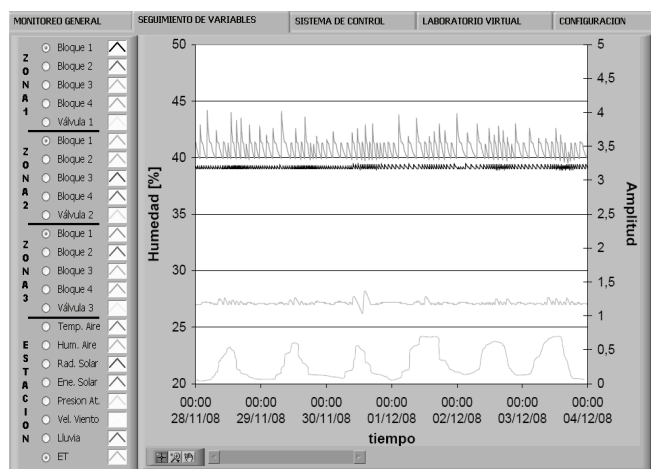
MONITOREO GENERAL | SEGUIMIENTO DE VARIABLES | SISTEMA DE CONTROL | LABORATORIO VIRTUAL | CONFIGURACION

ZONA 1
Bloque 1
Bloque 2
Bloque 3
Bloque 4
Válvula 1

ZONA 2
Bloque 1
Bloque 2
Bloque 3
Bloque 4
Válvula 2

ZONA 3
Bloque 1
Bloque 2
Bloque 3
Bloque 4
Válvula 3

ESTACION
Temp. Aire
Hum. Aire
Rad. Solar
Ene. Solar
Presion At.
Vel. Viento
Lluvia
ET

Humedad [%]
50
45
40
35
30
25
20

Amplitud
5
4,5
4
3,5
3
2,5
2
1,5
1
0,5
0

00:00 28/11/08
00:00 29/11/08
00:00 30/11/08
00:00 01/12/08
00:00 02/12/08
00:00 03/12/08
00:00 04/12/08
tiempo